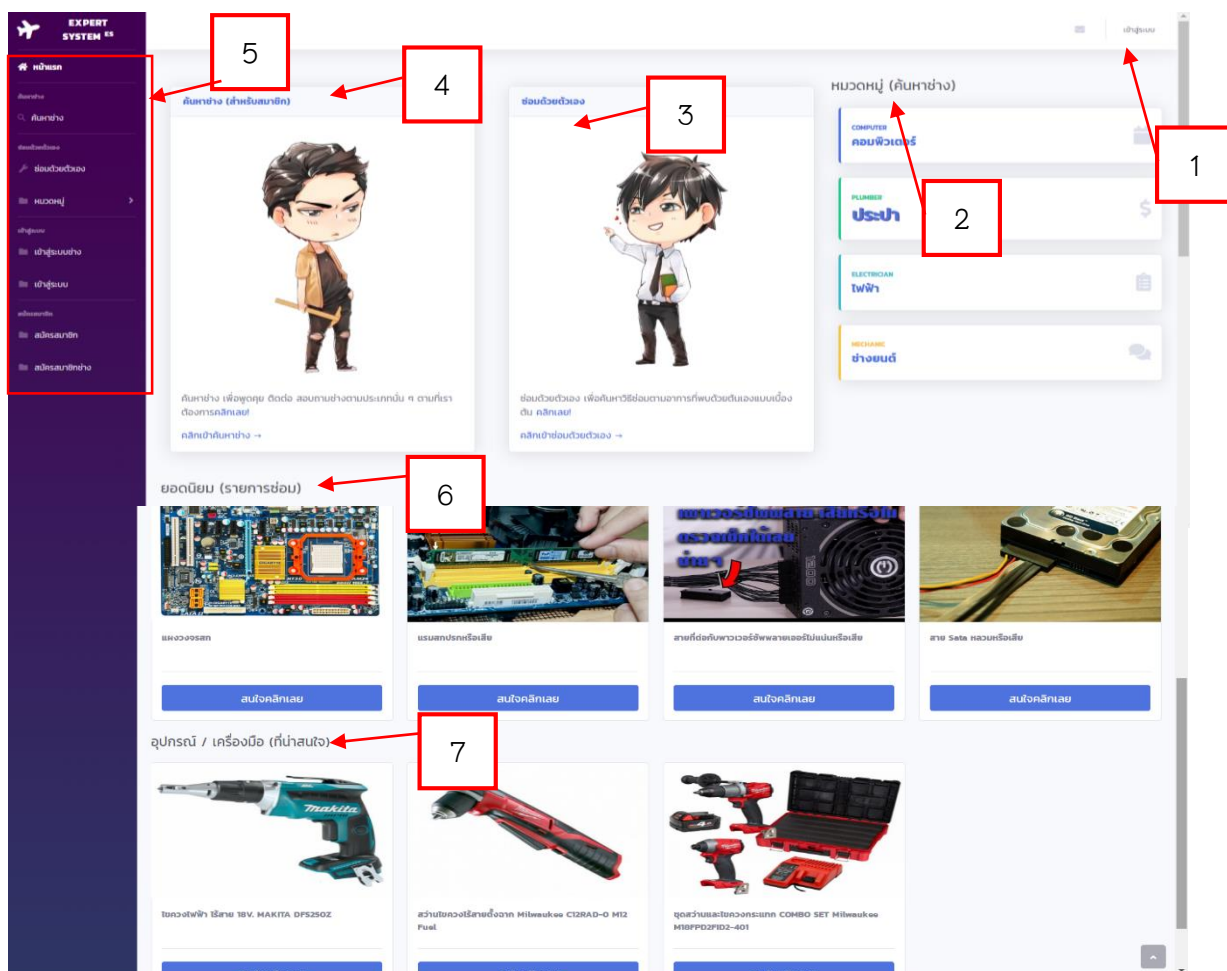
EXPERT SYSTEM ES

หน้าแรก

ค้นหาช่าง

ค้นหาช่าง

ซ่อมด้วยตัวเอง

ซ่อมด้วยตัวเอง

หมวดหมู่

เข้าสู่ระบบ

เข้าสู่ระบบช่าง

เข้าสู่ระบบ

สมัครสมาชิก

สมัครสมาชิก

สมัครสมาชิกช่าง

5

4

3

1

2

เข้าสู่ระบบ

ค้นหาช่าง (สำหรับสมาชิก)

ค้นหาช่าง เพื่อพูดคุย ติดต่อ สอบถามช่างตามประเภทนั้น ๆ ตามที่เราต้องการคลิกเลย!

คลิกเข้าค้นหาช่าง →

ซ่อมด้วยตัวเอง

ซ่อมด้วยตัวเอง เพื่อค้นหาวิธีซ่อมตามอาการที่พบด้วยตัวเองแบบเบื้องต้น คลิกเลย!

คลิกเข้าซ่อมด้วยตัวเอง →

หมวดหมู่ (ค้นหาช่าง)

COMPUTER
คอมพิวเตอร์

PLUMBER
ประปา

ELECTRICIAN
ไฟฟ้า

MECHANIC
ช่างยนต์

ยอดนิยม (รายการซ่อม)

6

แผงวงจรเสีย

แรมสกปรกหรือเสีย

สายที่ต่อกับพาวเวอร์ซัพพลายเออร์ไม่แน่นหรือเสีย

สาย Sata หลวมหรือเสีย

สนใจคลิกเลย

สนใจคลิกเลย

สนใจคลิกเลย

สนใจคลิกเลย

อุปกรณ์ / เครื่องมือ (ที่น่าสนใจ)

7

ไขควงไฟฟ้า ไร้สาย 18V. MAKITA DFS250Z

สว่านไขควงไร้สายตั้งฉาก Milwaukee C12RAD-0 M12 Fuel

ชุดสว่านและไขควงกระแทก COMBO SET Milwaukee M18FPD2FID2-401